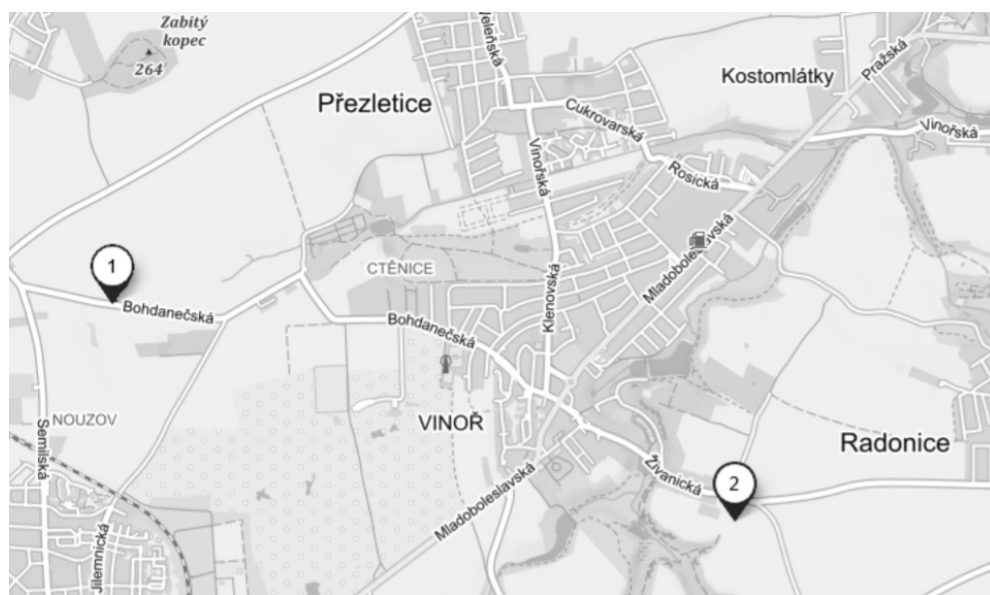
Zabitý kopec
264
Jeleňská
Přezletice
Cukrovarská
Kostomlátky
Pražská
Vinořská
Vinořská
Rosická
Mladoboleslavská
ČTĚNICE
1
Bohdanečská
Bohdanečská
Klenovská
NOUZOV
Semilská
VINOŘ
Radonice
Živanická
2
Mladoboleslavská
Jilemnická